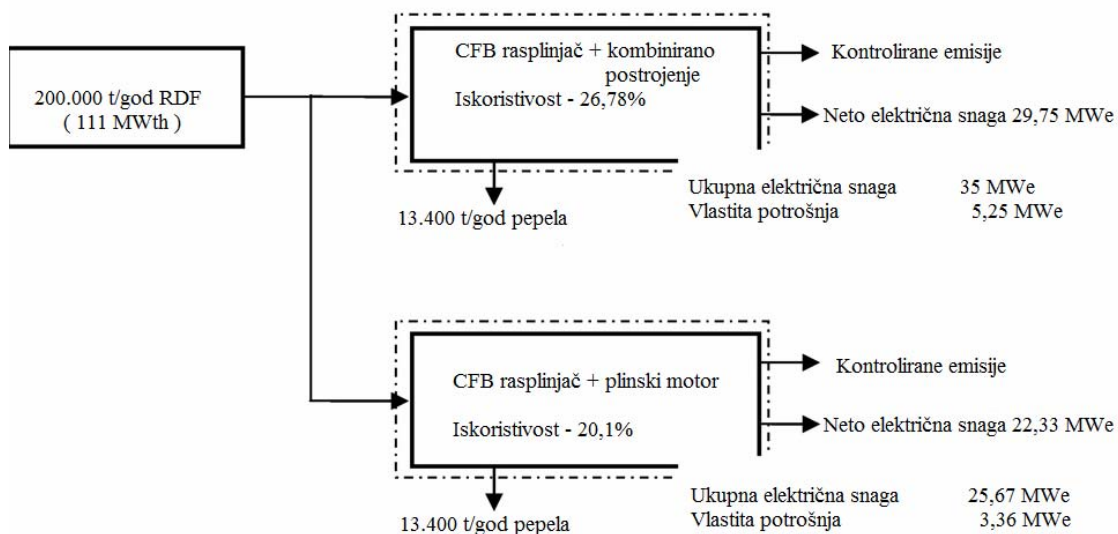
200.000 t/god RDF
( 111 MWth )

CFB rasplinjač + kombinirano postrojenje
Iskoristivost - 26,78%

Kontrolirane emisije

Neto električna snaga 29,75 MWe

13.400 t/god pepela

Ukupna električna snaga 35 MWe
Vlastita potrošnja 5,25 MWe

CFB rasplinjač + plinski motor

Iskoristivost - 20,1%

Kontrolirane emisije

Neto električna snaga 22,33 MWe

13.400 t/god pepela

Ukupna električna snaga 25,67 MWe
Vlastita potrošnja 3,36 MWe